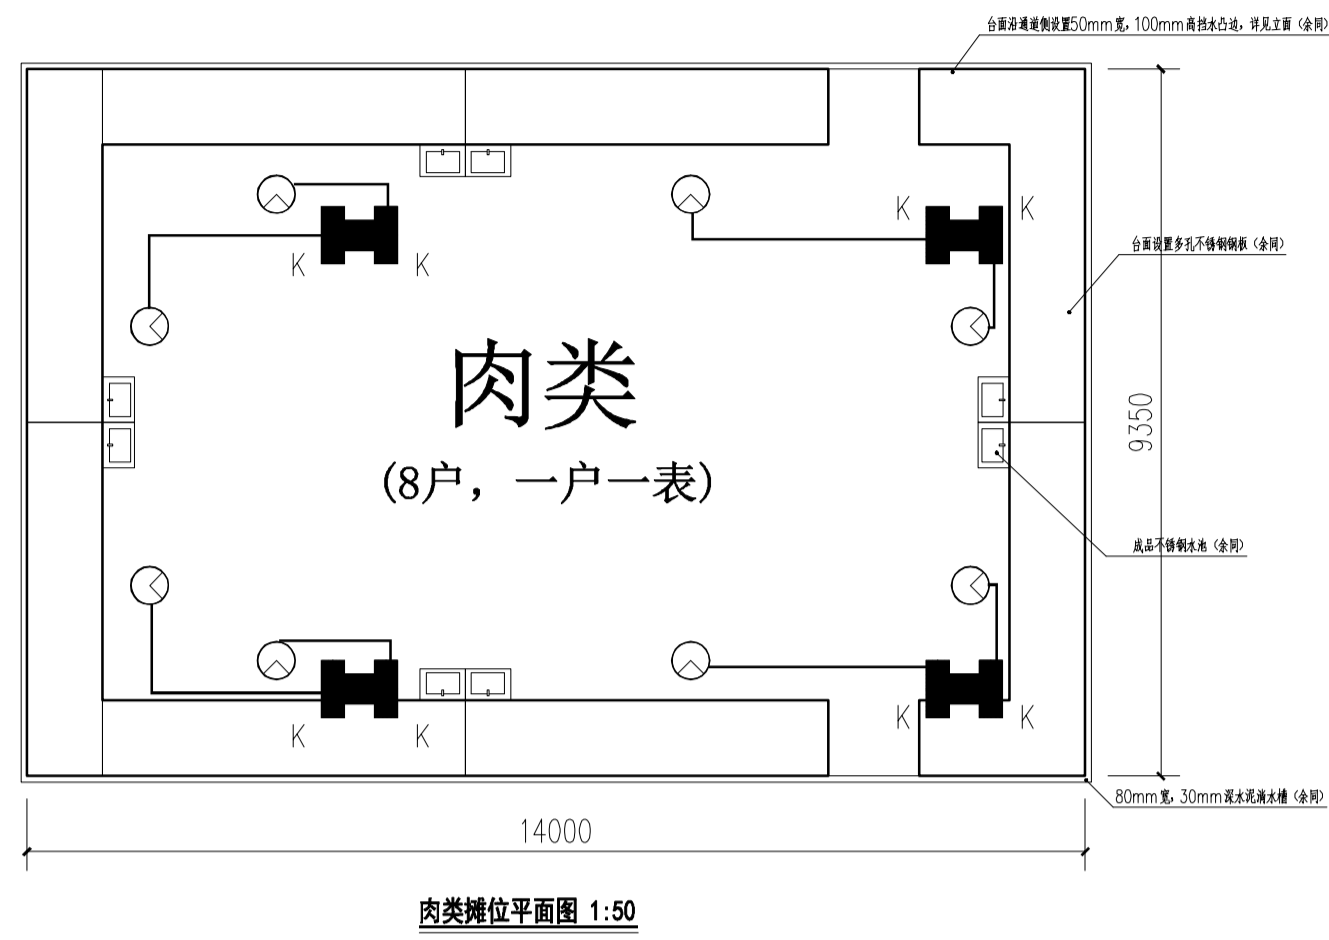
台面沿通道侧设置50mm宽，100mm高挡水凸边，详见立面（余同）

K K
K K

台面设置多孔不锈钢钢板（余同）

肉类
（8户，一户一表）

9350

成品不锈钢水池（余同）

K K
K K

80mm宽，30mm深水泥沟水槽（余同）

14000

肉类摊位平面图 1:50